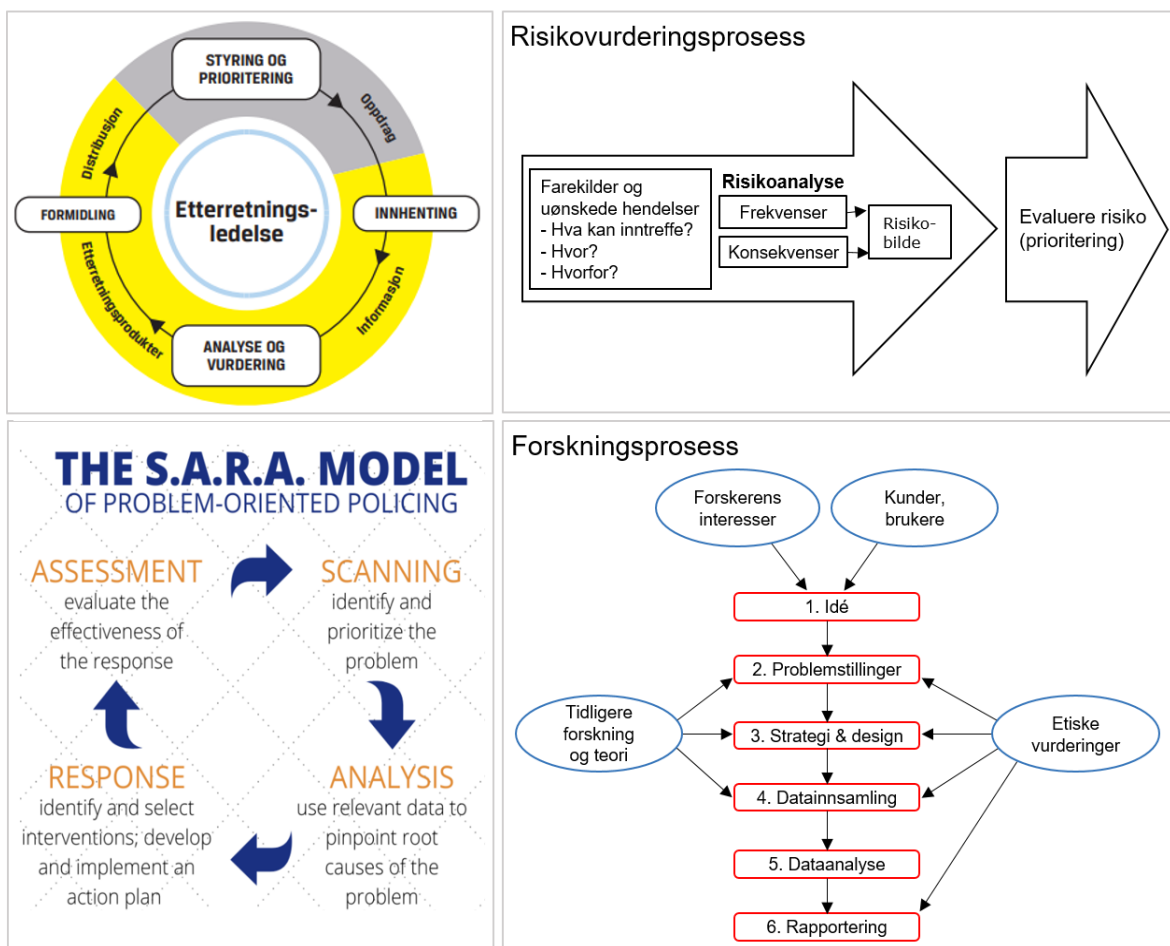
STYRING OG PRIORITERING

Oppdrag

INNHENTING

Informasjon

ANALYSE OG VURDERING

Etterretningsprodukter

FORMIDLING

Distribusjon

Etterretningsledelse

Risikovurderingsprosess

Farekilder og uønskede hendelser
- Hva kan inntreffe?
- Hvor?
- Hvorfor?

Risikoanalyse

Frekvenser

Konsekvenser

Risikobilde

Evaluere risiko (prioritering)

THE S.A.R.A. MODEL
OF PROBLEM-ORIENTED POLICING

SCANNING
identify and prioritize the problem

ANALYSIS
use relevant data to pinpoint root causes of the problem

RESPONSE
identify and select interventions; develop and implement an action plan

ASSESSMENT
evaluate the effectiveness of the response

Forskningsprosess

Forskerens interesser

Kunder, brukere

1. Idé

2. Problemstillinger

Tidligere forskning og teori

3. Strategi & design

Etiske vurderinger

4. Datainnsamling

5. Dataanalyse

6. Rapportering